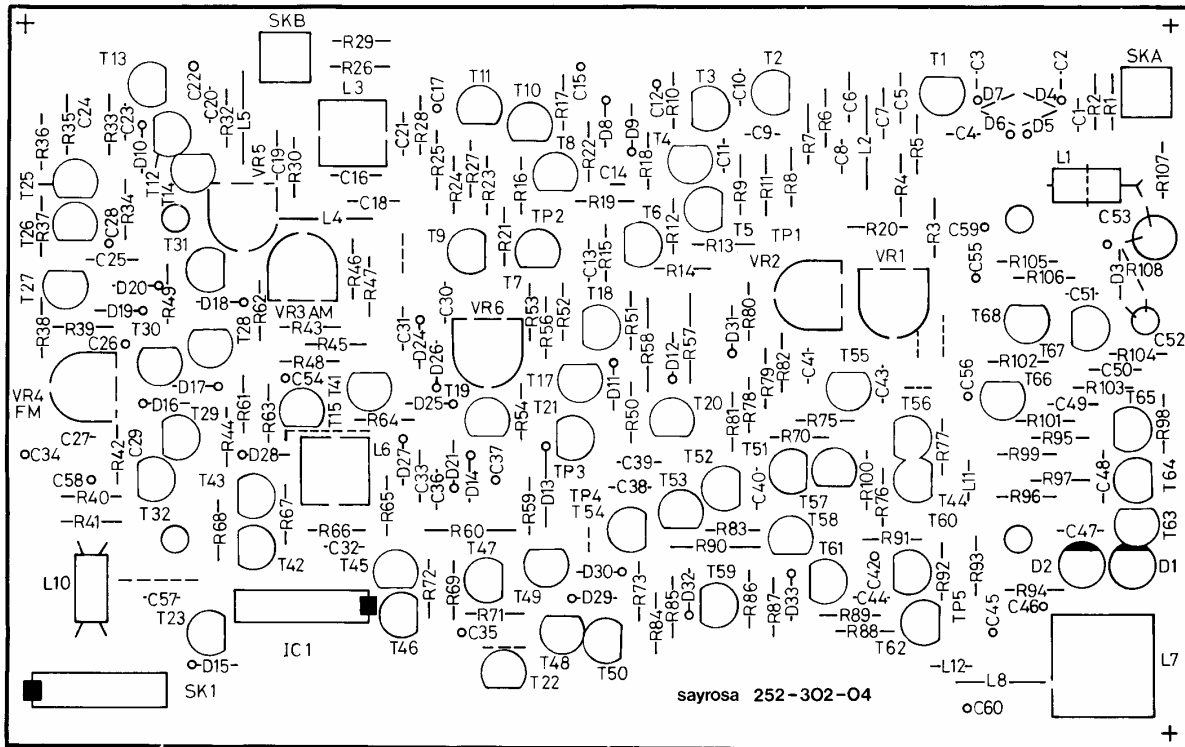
+ SKB +
-R29-
-R26-
T13 C22 L3 T11 T10 C15 T3 T2 T1 C3 C2 SKA
C20 C17 C12 R10 C10 D7 D4
R36 R35 C24 R33 C23 R32 L5 R28 R17 D8 D9 R6 C6 C7 C5 C4 D6 D5 C1 R2 R1
D10 C19 C21 R25 R27 T8 R22 C11 C9 R7 C8 L2
T12 VR5 R30 C16 R24 R23 R16 C14 R18 T4 R11 R8 R5
T25 R34 T14 C18 R19 R9 R4 L1 R107
R37 L4 T6 TP2 T5 TP1 R20 R3 C53
T26 C28 T31 T9 R21 R12 R13 C59
C25 R46 R47 C13 R15 R14 VR2 VR1 C55 R105 R106 R108 D3
T27 D20 D19 R49 T7
D18 R62 VR3 AM R53 R52 T18 R51 R80 C51 C52
R38 R39 T30 T28 R43 C30 C31 D24 VR6 R56 R58 R57 D31 T68
C26 R45 D26 R82 C41 T67 R104
R48 T19 D11 D12 R79 T55 C43 R102 C50
VR4 FM D17 C54 T41 D25 T17 T21 R78 C56 T66 R103
D16 R61 R63 T15 R64 R54 R50 T20 R81 R75 T56 R101 C49 T65
T29 R44 L6 R70 R77 R95 R98
C27 C29 D28 C37 TP3 C39 T52 T51 R99
C34 R42 D27 D21 D14 D13 T53 C38 C40 T57 R100 L11 R97 C48 T64
C58 R40 C33 C36 TP4 R83 R76 T44 R96
R41 T43 T32 R65 R59 T54 T58 T60
R68 R67 R66 C32 R60 R90 R91 C47 T63
L10 T42 T45 T47 T49 D30 T61 D2 D1
C57 R72 R69 R71 D32 T59 R86 C42 R92 R93 C46
T23 IC1 D29 R73 R85 R87 D33 C44 R89 R88 TP5 C45 R94
T46 C35 R84 T48 T62
D15 T22 T50 L12 L7
SK1 sayrosa 252-302-04 L8
C60 +